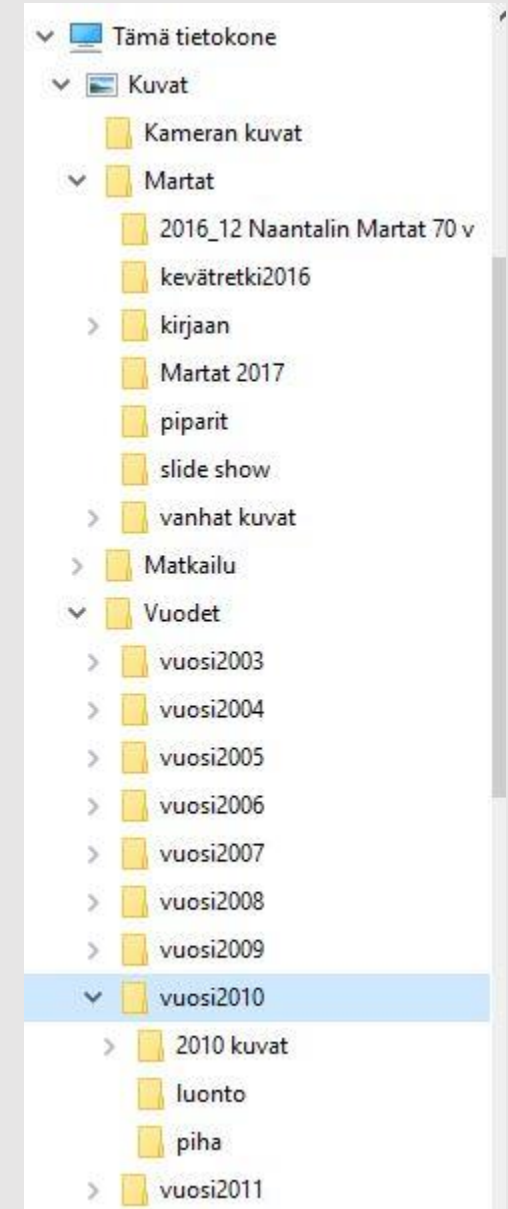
Tämä tietokone
Kuvat
Kameran kuvat
Martat
2016_12 Naantalin Martat 70 v
kevätretki2016
kirjaan
Martat 2017
piparit
slide show
vanhat kuvat
Matkailu
Vuodet
vuosi2003
vuosi2004
vuosi2005
vuosi2006
vuosi2007
vuosi2008
vuosi2009
vuosi2010
2010 kuvat
luonto
piha
vuosi2011